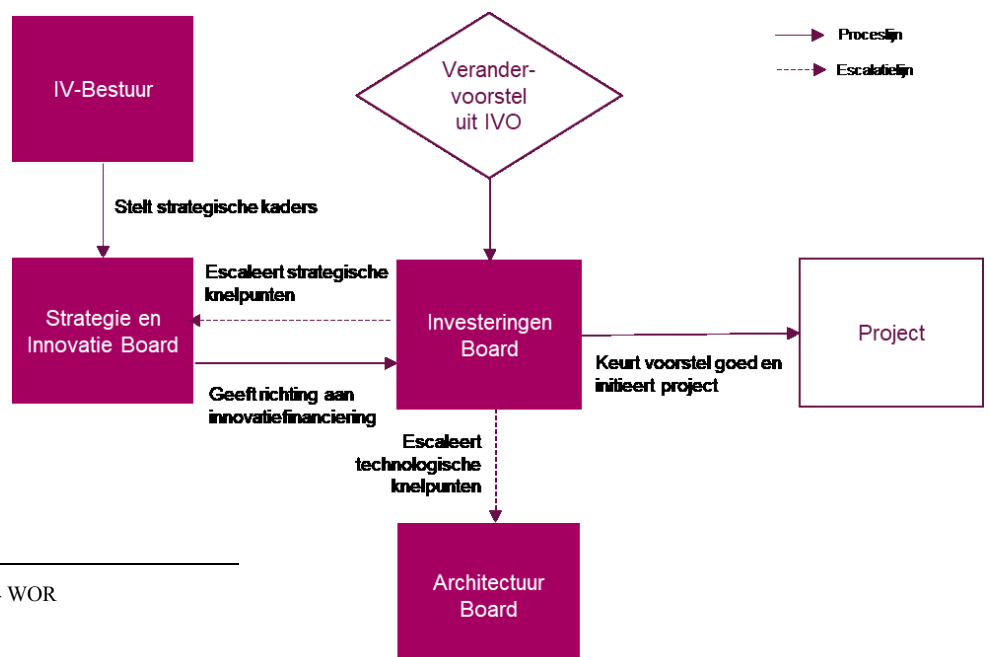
Proceslijn

Escalatielijn

IV-Bestuur

Verander-voorstel uit IVO

Stelt strategische kaders

Escaleert strategische knelpunten

Strategie en Innovatie Board

Investeringen Board

Project

Keurt voorstel goed en initieert project

Geeft richting aan innovatiefinanciering

Escaleert technologische knelpunten

Architectuur Board

- WOR